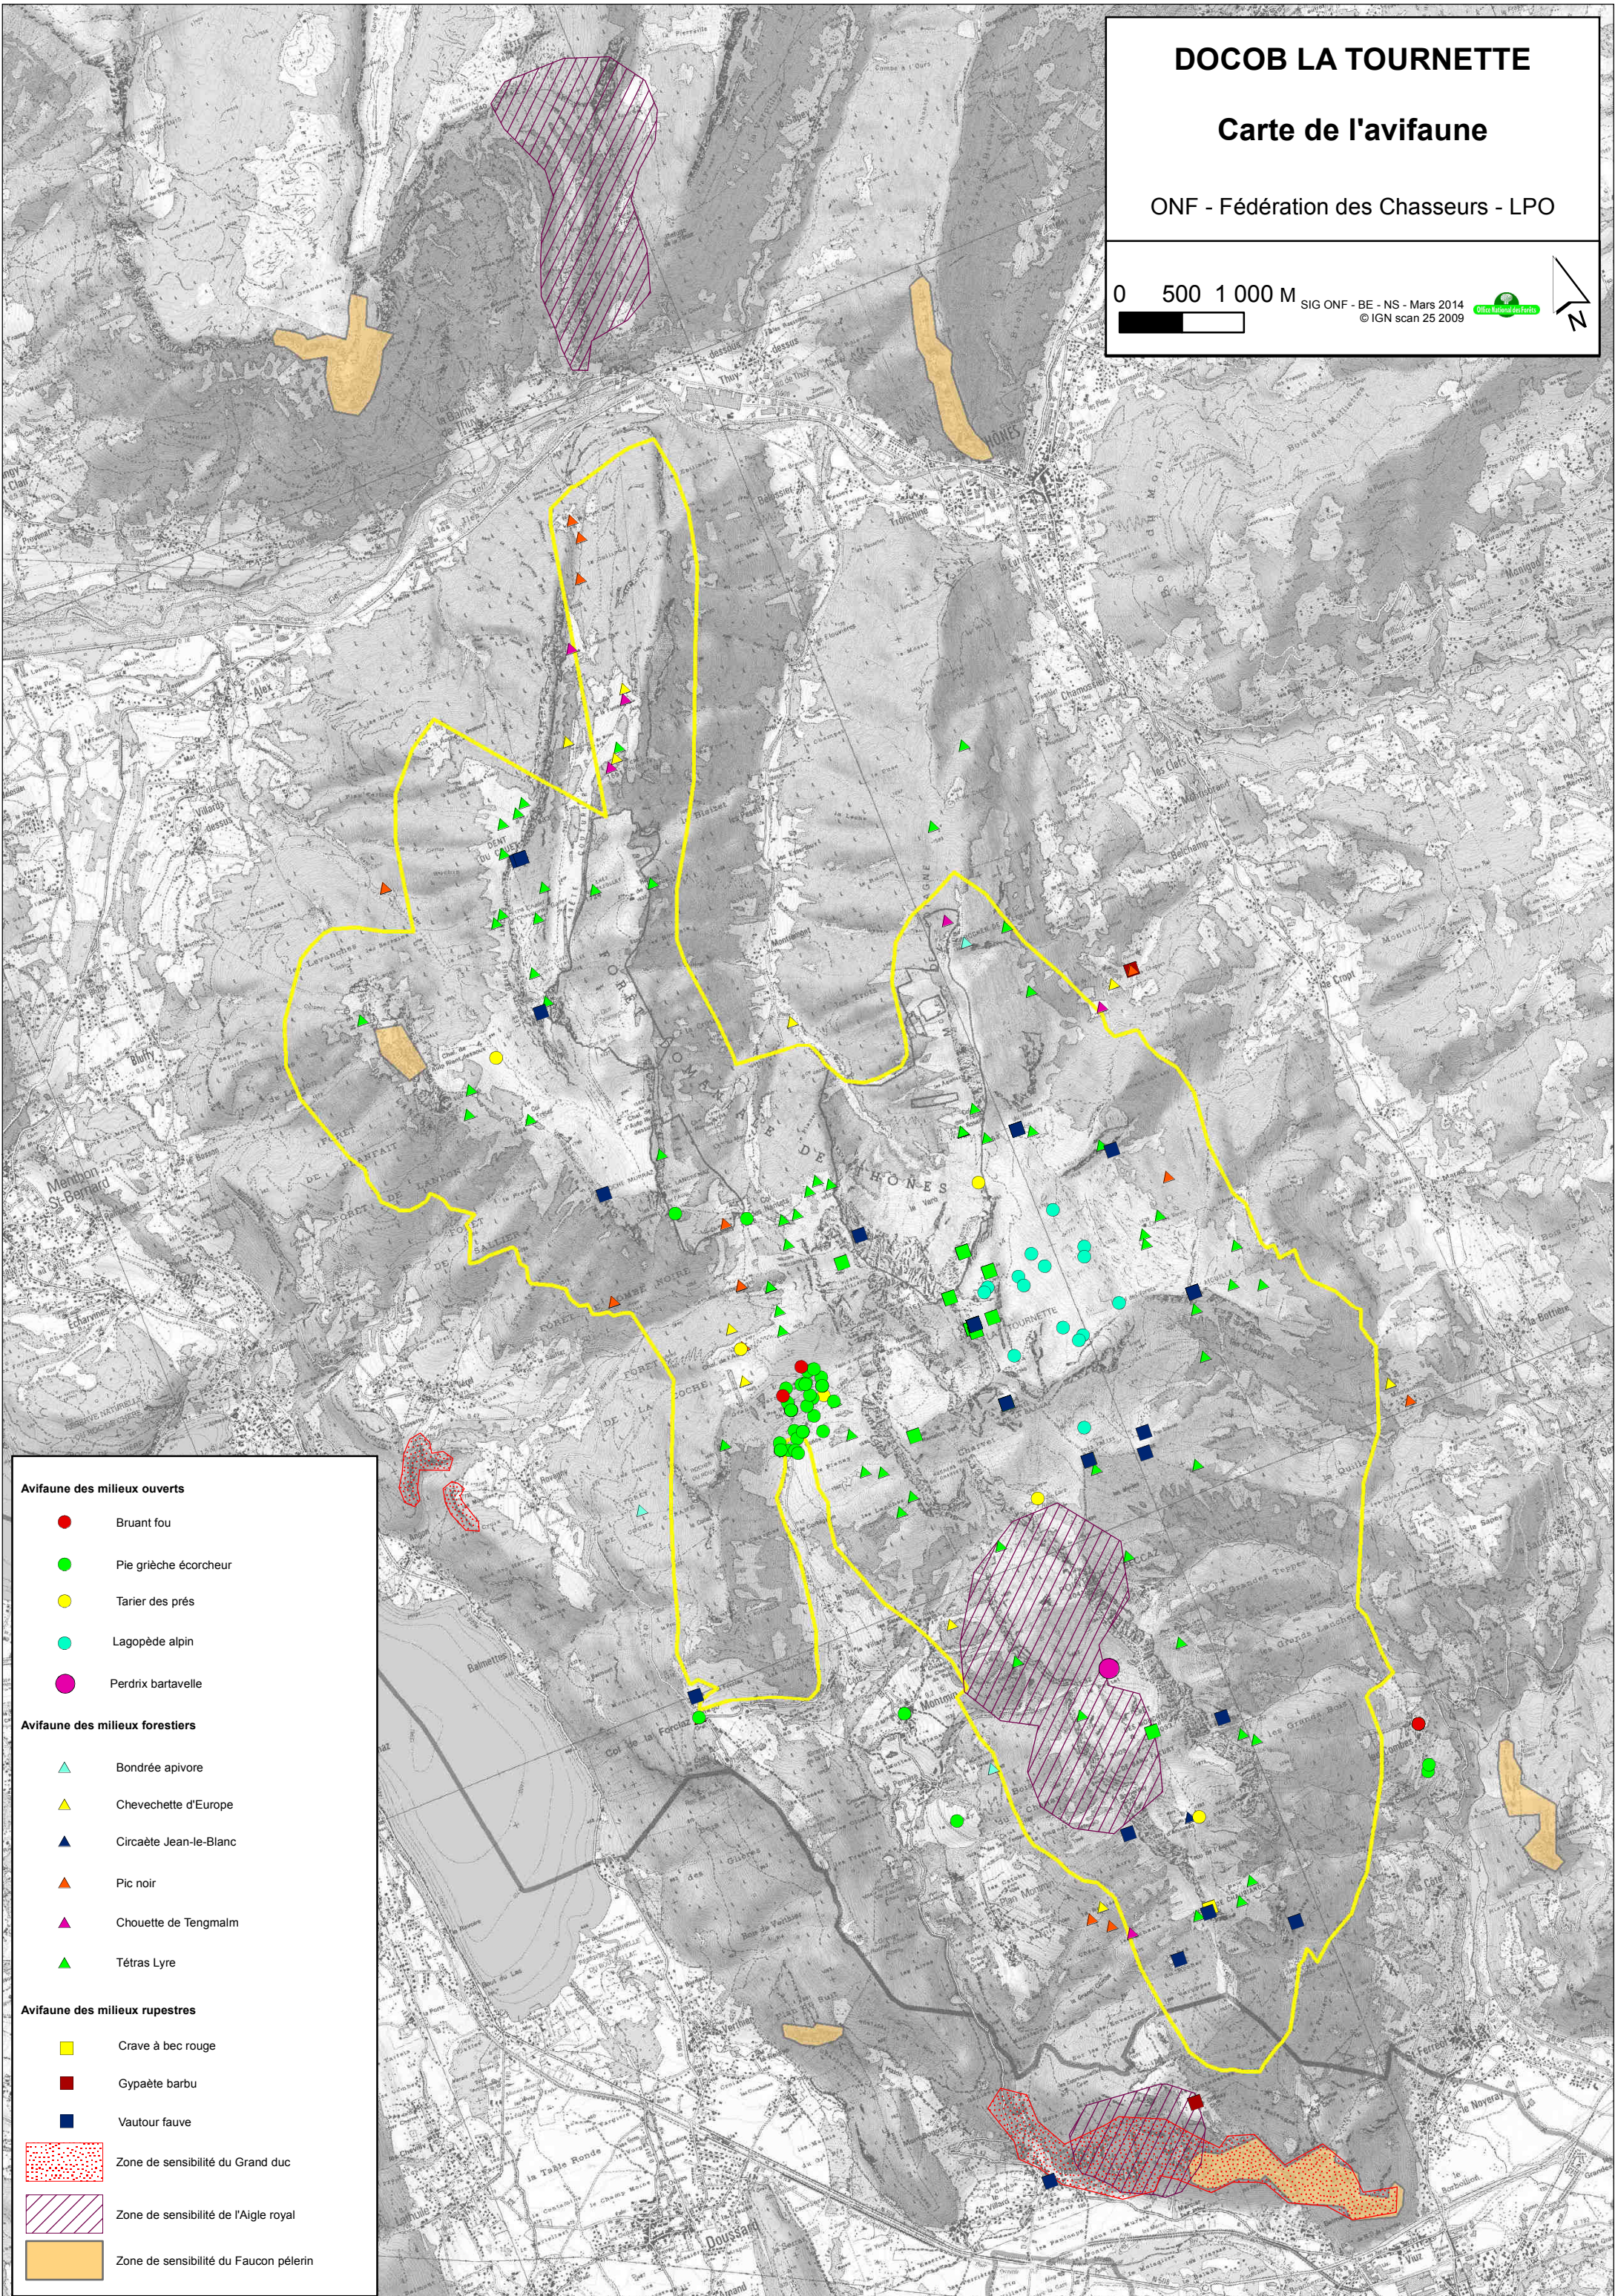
DOCOB LA TOURNETTE

Carte de l'avifaune

ONF - Fédération des Chasseurs - LPO

0 500 1 000 M

SIG ONF - BE - NS - Mars 2014
© IGN scan 25 2009

N

Avifaune des milieux ouverts

Bruant fou

Pie grièche écorcheur

Tarier des prés

Lagopède alpin

Perdrix bartavelle

Avifaune des milieux forestiers

Bondrée apivore

Chevechette d'Europe

Circaète Jean-le-Blanc

Pic noir

Chouette de Tengmalm

Tétras Lyre

Avifaune des milieux rupestres

Crave à bec rouge

Gypaète barbu

Vautour fauve

Zone de sensibilité du Grand duc

Zone de sensibilité de l'Aigle royal

Zone de sensibilité du Faucon pèlerin

THÔNES

TOURNETTE